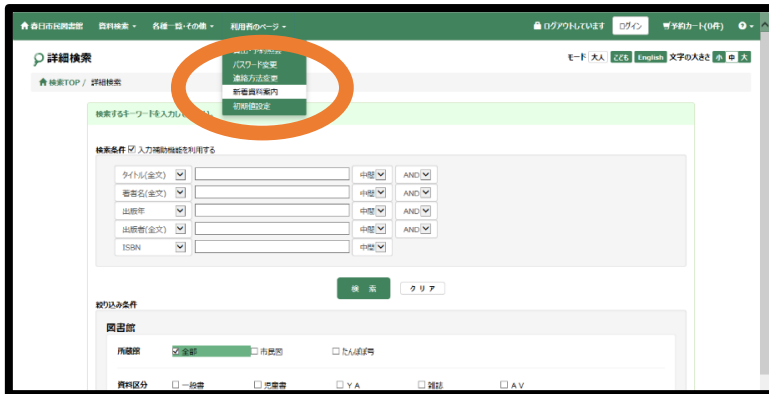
春日市民図書館　資料検索　各種一覧・その他　利用者のページ　ログアウトしています　ログイン　予約カート(0件)

詳細検索

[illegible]
パスワード変更
連絡方法変更
新着資料案内
初期値設定

モード　大人　こども　English　文字の大きさ　小　中　大

検索TOP / 詳細検索

検索するキーワードを入力し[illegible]

検索条件　入力補助機能を利用する

| タイトル(全文) | | 中間 | AND |
|---|---|---|---|
| 著者名(全文) | | 中間 | AND |
| 出版年 | | 中間 | AND |
| 出版者(全文) | | 中間 | AND |
| ISBN | | 中間 | |

検索　クリア

絞り込み条件

図書館

所蔵館　全部　市民図　たんぽぽ号

資料区分　一般書　児童書　ＹＡ　雑誌　ＡＶ